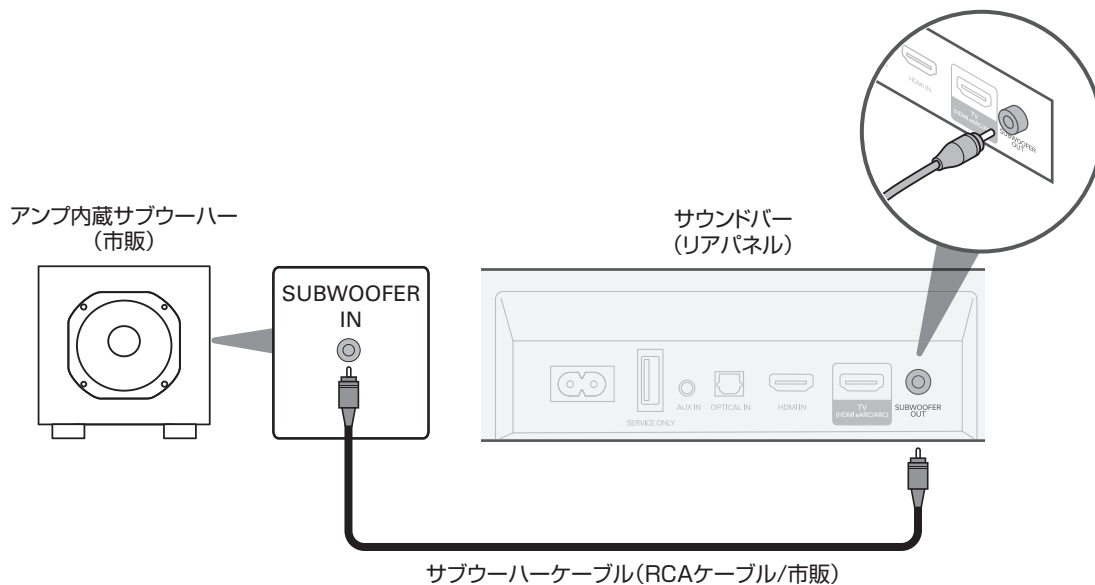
HDMI IN

TV (HDMI eARC/ARC)

SUBWOOFER OUT

アンプ内蔵サブウーハー
(市販)

SUBWOOFER IN

サウンドバー
(リアパネル)

SERVICE ONLY

AUX IN

OPTICAL IN

HDMI IN

TV (HDMI eARC/ARC)

SUBWOOFER OUT

サブウーハーケーブル(RCAケーブル/市販)